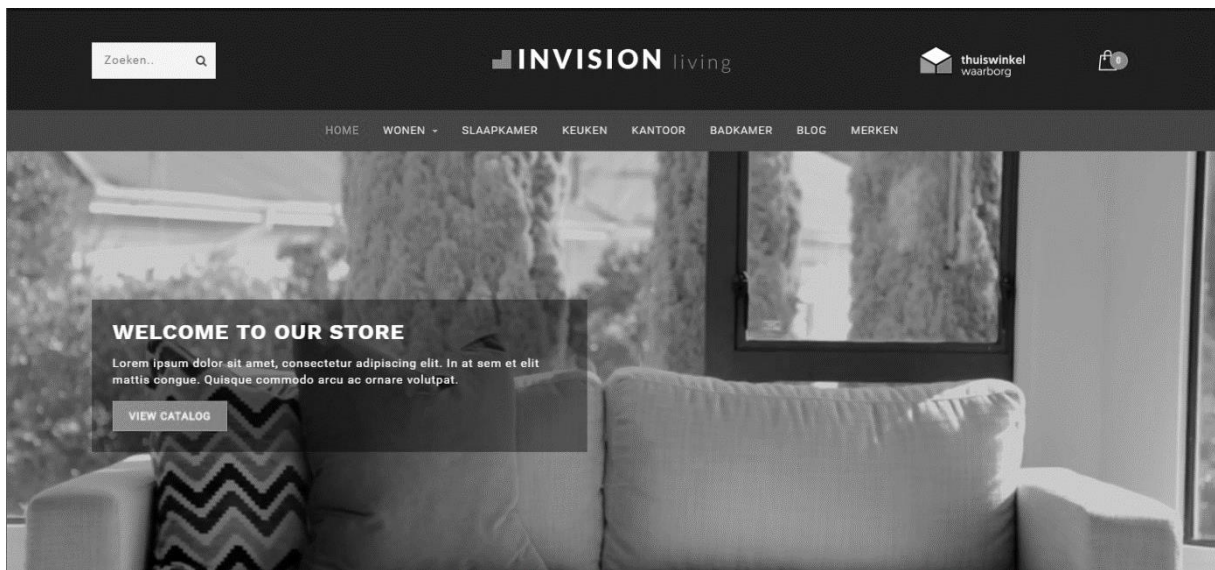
Zoeken..

INVISION living

thuiswinkel waarborg

0

HOME WONEN SLAAPKAMER KEUKEN KANTOOR BADKAMER BLOG MERKEN

WELCOME TO OUR STORE

Lorem ipsum dolor sit amet, consectetur adipiscing elit. In at sem et elit mattis congue. Quisque commodo arcu ac ornare volutpat.

VIEW CATALOG